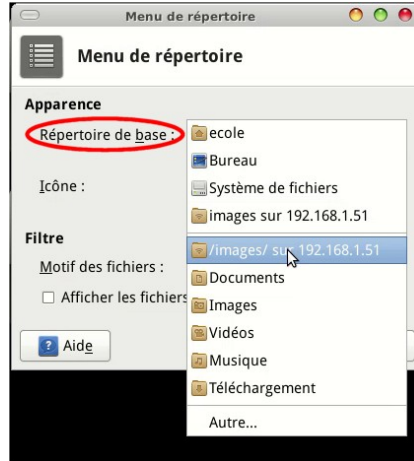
Menu de répertoire

Menu de répertoire

Apparence

Répertoire de base :

Icône :

Filtre

Motif des fichiers :

Afficher les fichiers

Aide

ecole
Bureau
Système de fichiers
images sur 192.168.1.51
/images/ sur 192.168.1.51
Documents
Images
Vidéos
Musique
Téléchargement
Autre...